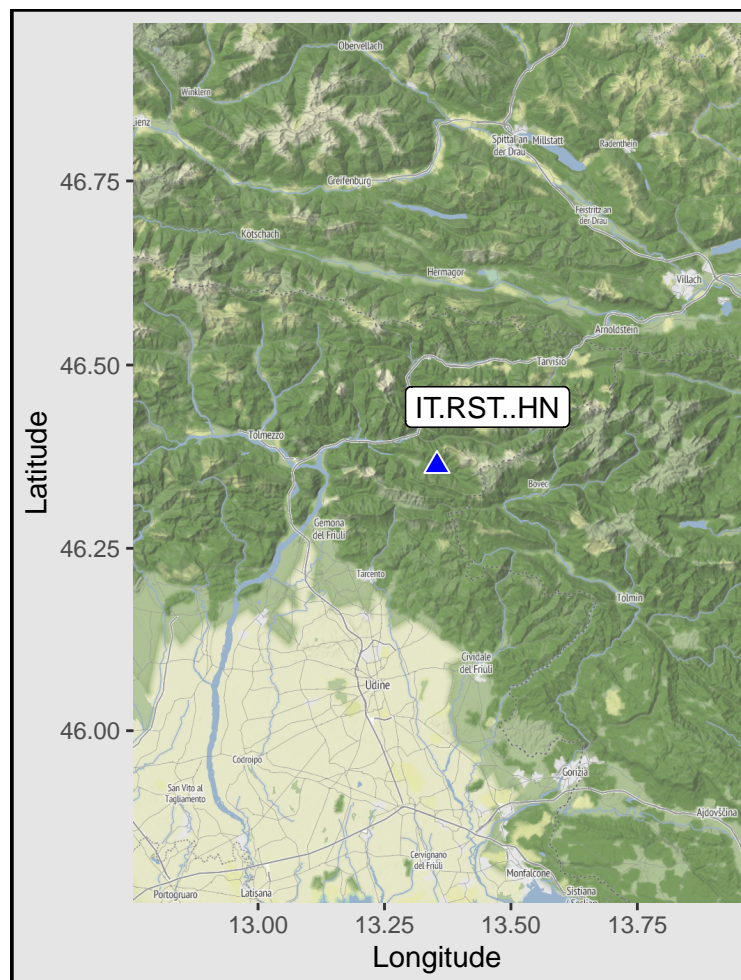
Obervellach
Winklern
Lienz
Spittal an der Drau
Millstatt
Radenthein
Greifenburg
Feistritz an der Drau
Kötschach
Hermagor
Villach
Arnoldstein
Tarvisio
IT.RST..HN
Tolmezzo
Bovec
Gemona del Friuli
Tarcento
Tolmin
Cividale del Friuli
Udine
Codroipo
San Vito al Tagliamento
Gorizia
Ajdovščina
Cervignano del Friuli
Monfalcone
Sistiana
Portogruaro
Latisana

46.75
46.50
46.25
46.00
Latitude
13.00
13.25
13.50
13.75
Longitude